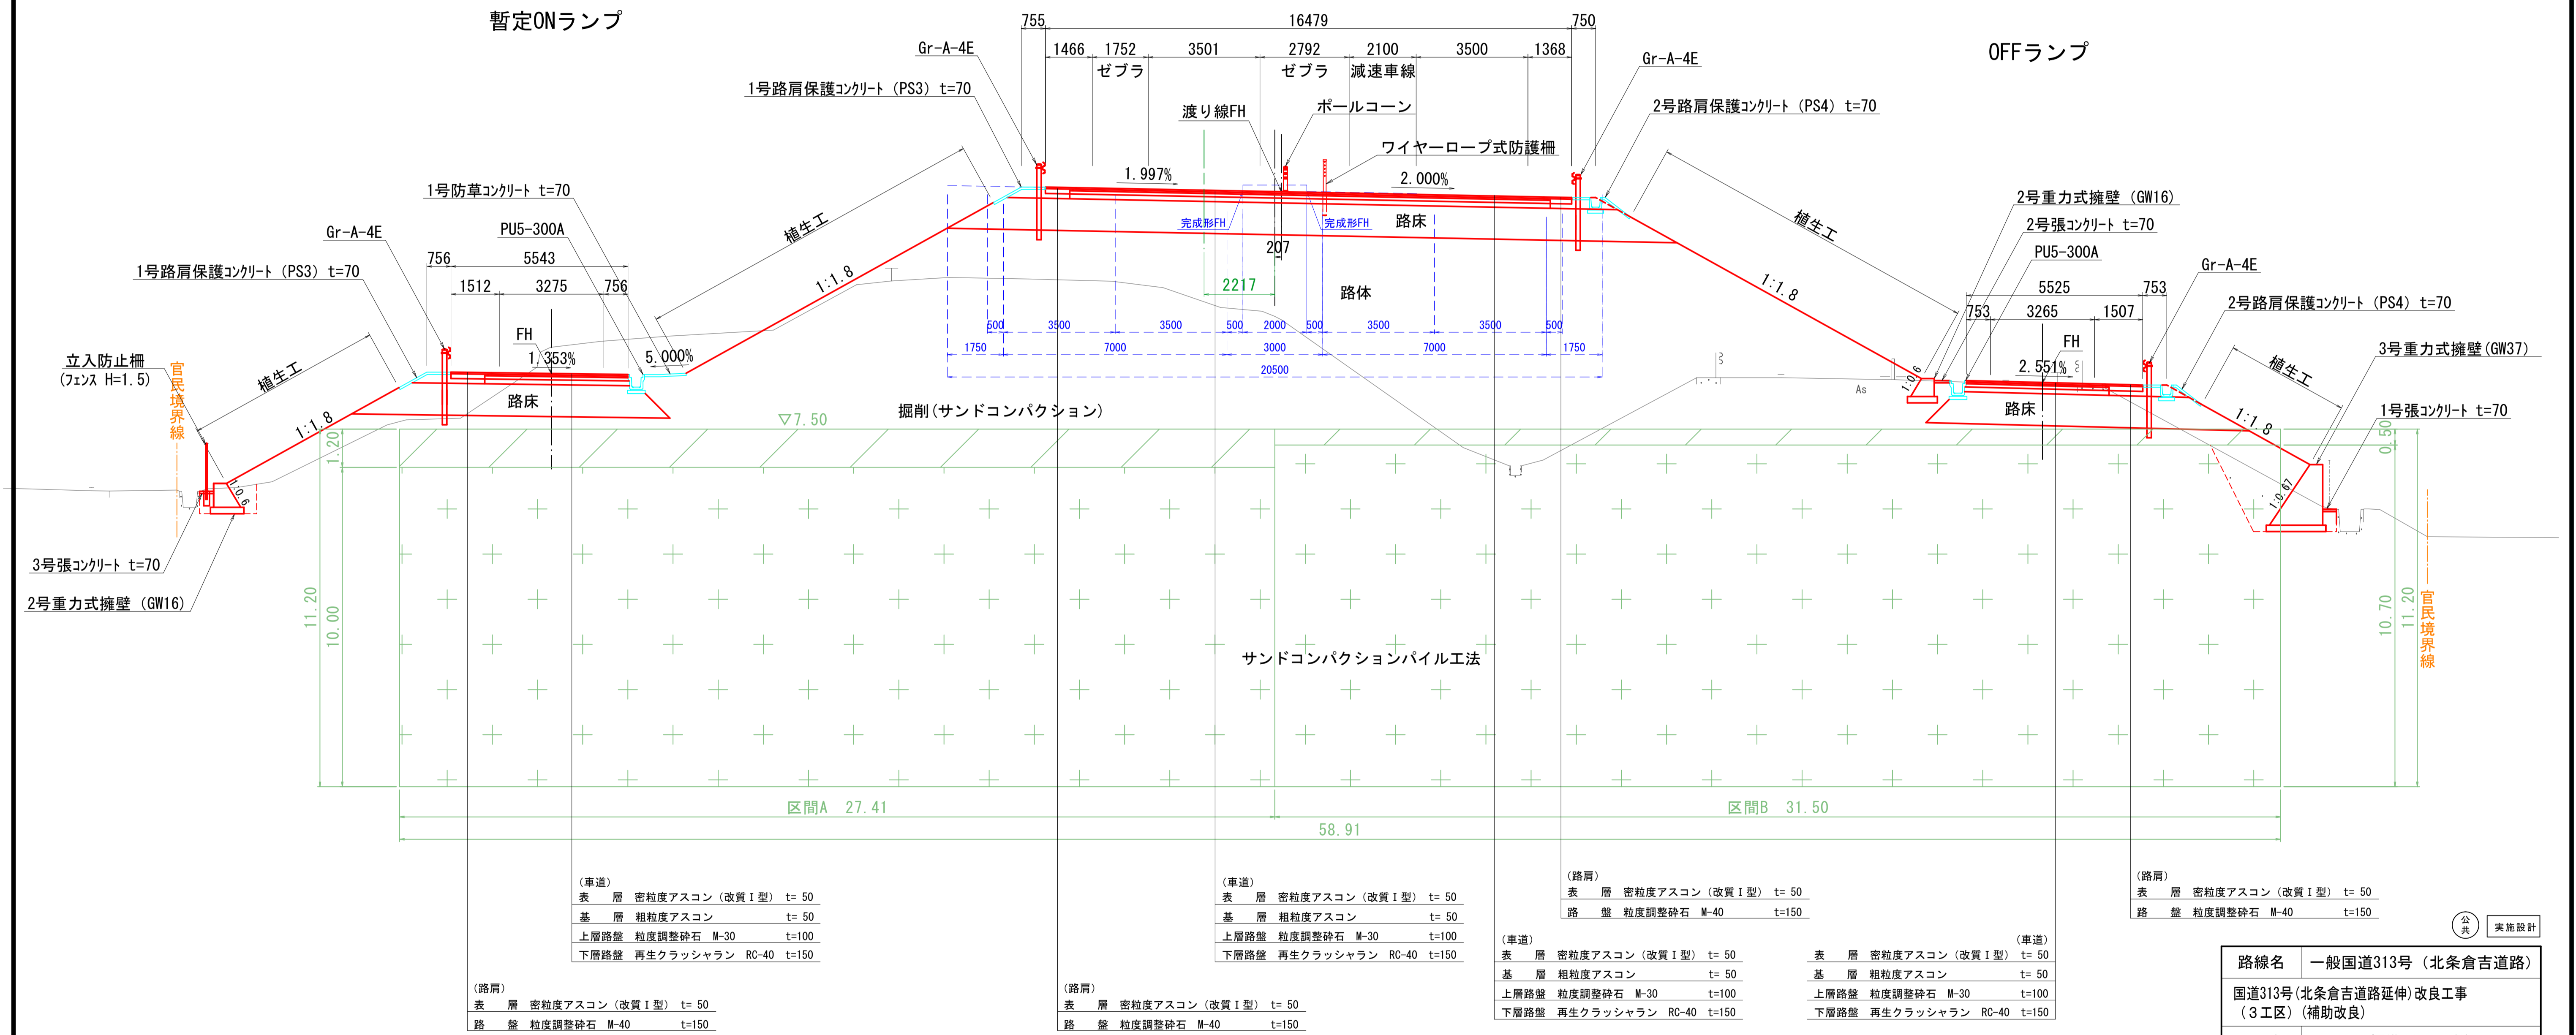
暫定ONランプ

OFFランプ

755 16479 750
1466 1752 3501 2792 2100 3500 1368
ゼブラ ゼブラ 減速車線
Gr-A-4E
1号路肩保護コンクリート（PS3） t=70
渡り線FH
ポールコーン
ワイヤーロープ式防護柵
Gr-A-4E
2号路肩保護コンクリート（PS4） t=70
1.997%
2.000%
完成形FH
完成形FH
路床
207
2217
路体
1号防草コンクリート t=70
PU5-300A
Gr-A-4E
756 5543
1512 3275 756
1号路肩保護コンクリート（PS3） t=70
FH
1.353%
5.000%
植生工
1:1.8
植生工
1:1.8
立入防止柵
（フェンス H=1.5）
官民境界線
路床
1:1.8
1:0.6
500 3500 3500 500 2000 500 3500 3500 500
1750 7000 3000 7000 1750
20500
▽7.50
掘削（サンドコンパクション）
1.20
植生工
1:1.8
2号重力式擁壁（GW16）
2号張コンクリート t=70
PU5-300A
Gr-A-4E
5525 753
753 3265 1507
2号路肩保護コンクリート（PS4） t=70
FH
2.551%
1:0.6
路床
植生工
3号重力式擁壁（GW37）
1号張コンクリート t=70
1:1.8
1:0.67
0.50
3号張コンクリート t=70
2号重力式擁壁（GW16）
11.20
10.00
サンドコンパクションパイル工法
10.70
11.20
官民境界線
区間A 27.41
区間B 31.50
58.91

（車道）
表 層 密粒度アスコン（改質Ⅰ型） t= 50
基 層 粗粒度アスコン t= 50
上層路盤 粒度調整砕石 M-30 t=100
下層路盤 再生クラッシャラン RC-40 t=150

（車道）
表 層 密粒度アスコン（改質Ⅰ型） t= 50
基 層 粗粒度アスコン t= 50
上層路盤 粒度調整砕石 M-30 t=100
下層路盤 再生クラッシャラン RC-40 t=150

（路肩）
表 層 密粒度アスコン（改質Ⅰ型） t= 50
路 盤 粒度調整砕石 M-40 t=150

（路肩）
表 層 密粒度アスコン（改質Ⅰ型） t= 50
路 盤 粒度調整砕石 M-40 t=150

（車道）
表 層 密粒度アスコン（改質Ⅰ型） t= 50
基 層 粗粒度アスコン t= 50
上層路盤 粒度調整砕石 M-30 t=100
下層路盤 再生クラッシャラン RC-40 t=150

（路肩）
表 層 密粒度アスコン（改質Ⅰ型） t= 50
路 盤 粒度調整砕石 M-40 t=150

（車道）
表 層 密粒度アスコン（改質Ⅰ型） t= 50
基 層 粗粒度アスコン t= 50
上層路盤 粒度調整砕石 M-30 t=100
下層路盤 再生クラッシャラン RC-40 t=150

（路肩）
表 層 密粒度アスコン（改質Ⅰ型） t= 50
路 盤 粒度調整砕石 M-40 t=150

公共
実施設計
| 路線名 | 一般国道313号（北条倉吉道路） |
|---|---|
| 国道313号(北条倉吉道路延伸)改良工事（３工区）（補助改良） | |